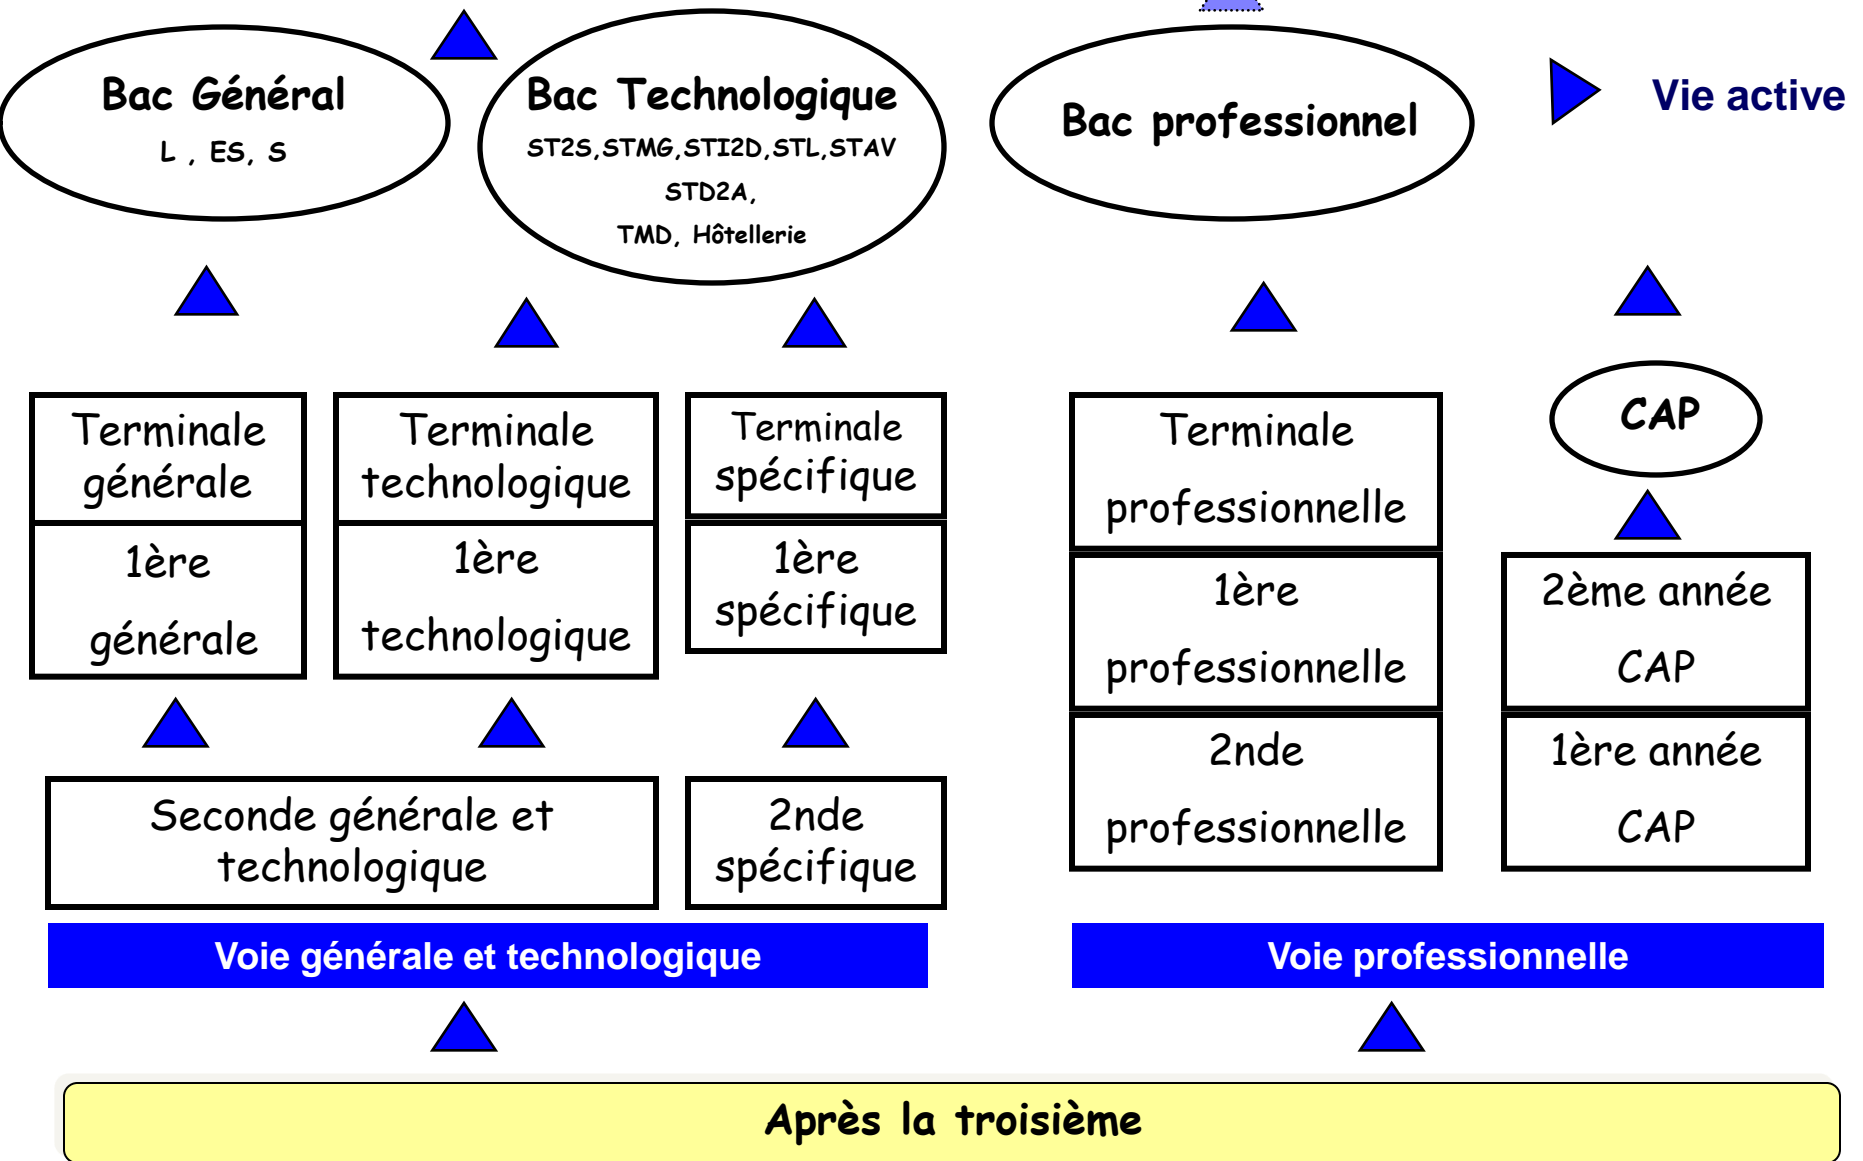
Bac Général
L , ES, S

Bac Technologique
ST2S,STMG,STI2D,STL,STAV
STD2A,
TMD, Hôtellerie

Bac professionnel

Vie active

Terminale générale

1ère générale

Terminale technologique

1ère technologique

Terminale spécifique

1ère spécifique

Terminale professionnelle

1ère professionnelle

2nde professionnelle

CAP

2ème année CAP

1ère année CAP

Seconde générale et technologique

2nde spécifique

Voie générale et technologique

Voie professionnelle

Après la troisième